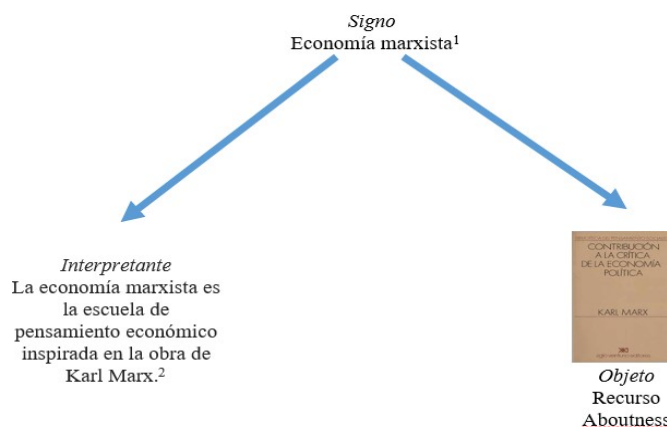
*Signo*
Economía marxista$^1$

*Interpretante*
La economía marxista es la escuela de pensamiento económico inspirada en la obra de Karl Marx.$^2$

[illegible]
CONTRIBUCIÓN A LA CRÍTICA DE LA ECONOMÍA POLÍTICA
KARL MARX
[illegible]

*Objeto*
Recurso
Aboutness